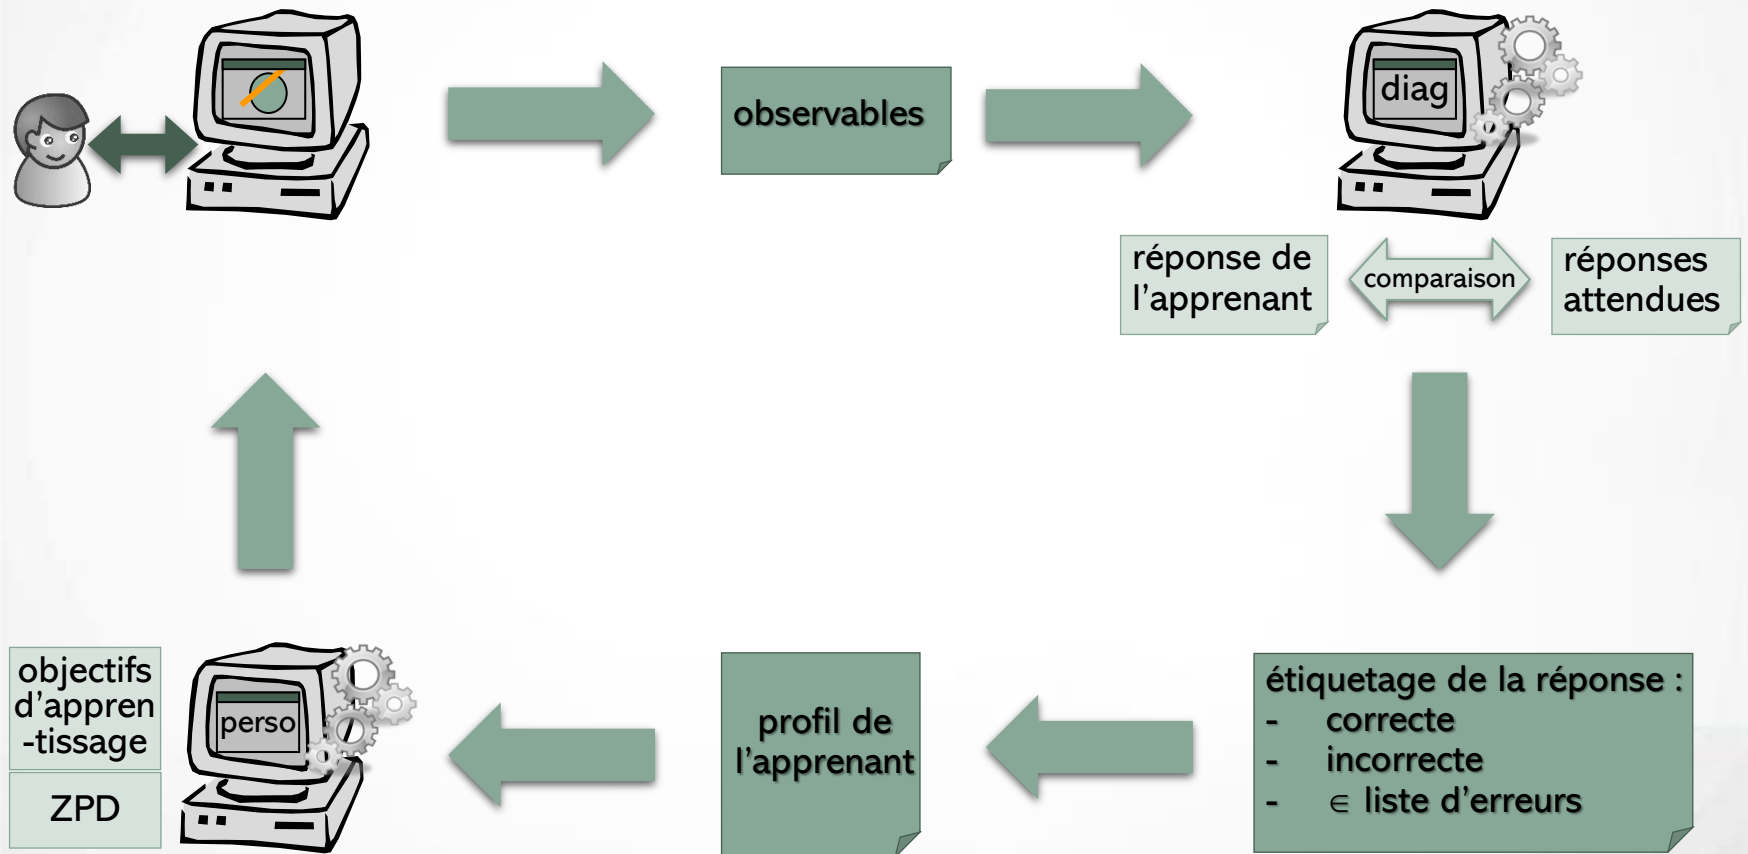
observables

diag

réponse de l'apprenant

comparaison

réponses attendues

étiquetage de la réponse :
- correcte
- incorrecte
- $\in$ liste d'erreurs

profil de l'apprenant

perso

objectifs d'apprentissage

ZPD